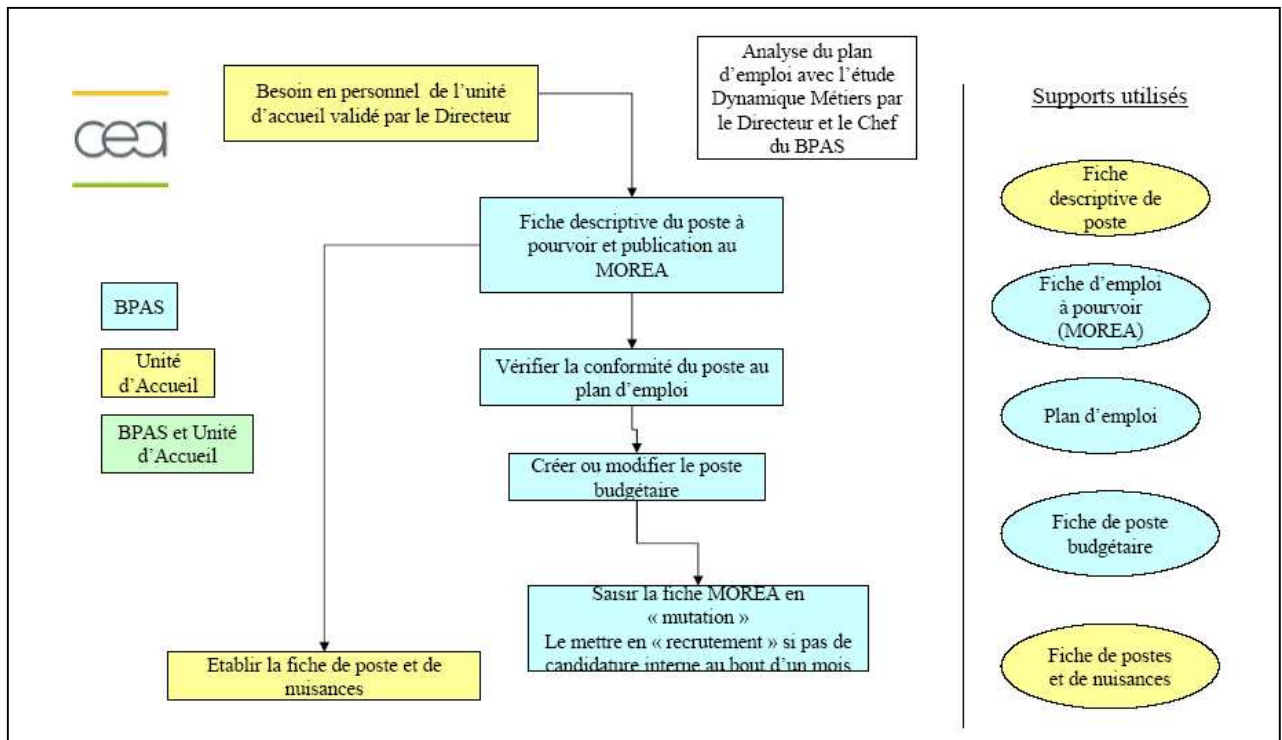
cea

Besoin en personnel de l'unité d'accueil validé par le Directeur

Analyse du plan d'emploi avec l'étude Dynamique Métiers par le Directeur et le Chef du BPAS

Supports utilisés

Fiche descriptive du poste à pourvoir et publication au MOREA

Fiche descriptive de poste

BPAS

Fiche d'emploi à pourvoir (MOREA)

Unité d'Accueil

Vérifier la conformité du poste au plan d'emploi

BPAS et Unité d'Accueil

Plan d'emploi

Créer ou modifier le poste budgétaire

Fiche de poste budgétaire

Saisir la fiche MOREA en « mutation »
Le mettre en « recrutement » si pas de candidature interne au bout d'un mois

Etablir la fiche de poste et de nuisances

Fiche de postes et de nuisances